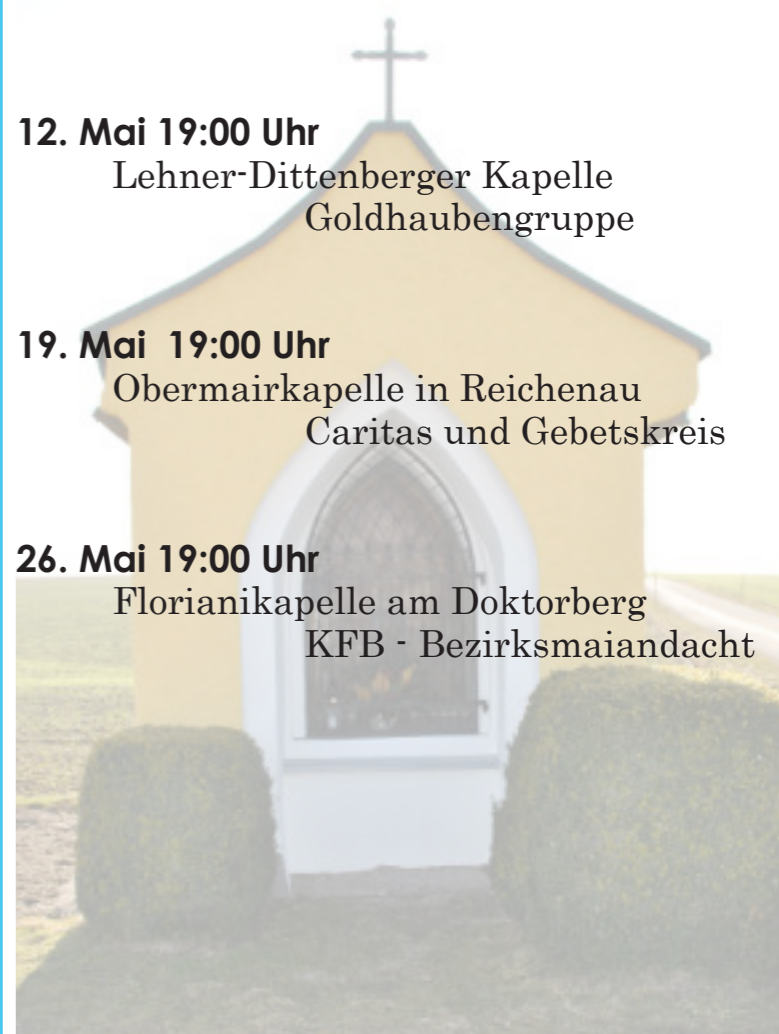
12. Mai 19:00 Uhr
Lehner-Dittenberger Kapelle
Goldhaubengruppe

19. Mai 19:00 Uhr
Obermairkapelle in Reichenau
Caritas und Gebetskreis

26. Mai 19:00 Uhr
Florianikapelle am Doktorberg
KFB - Bezirksmaiandacht